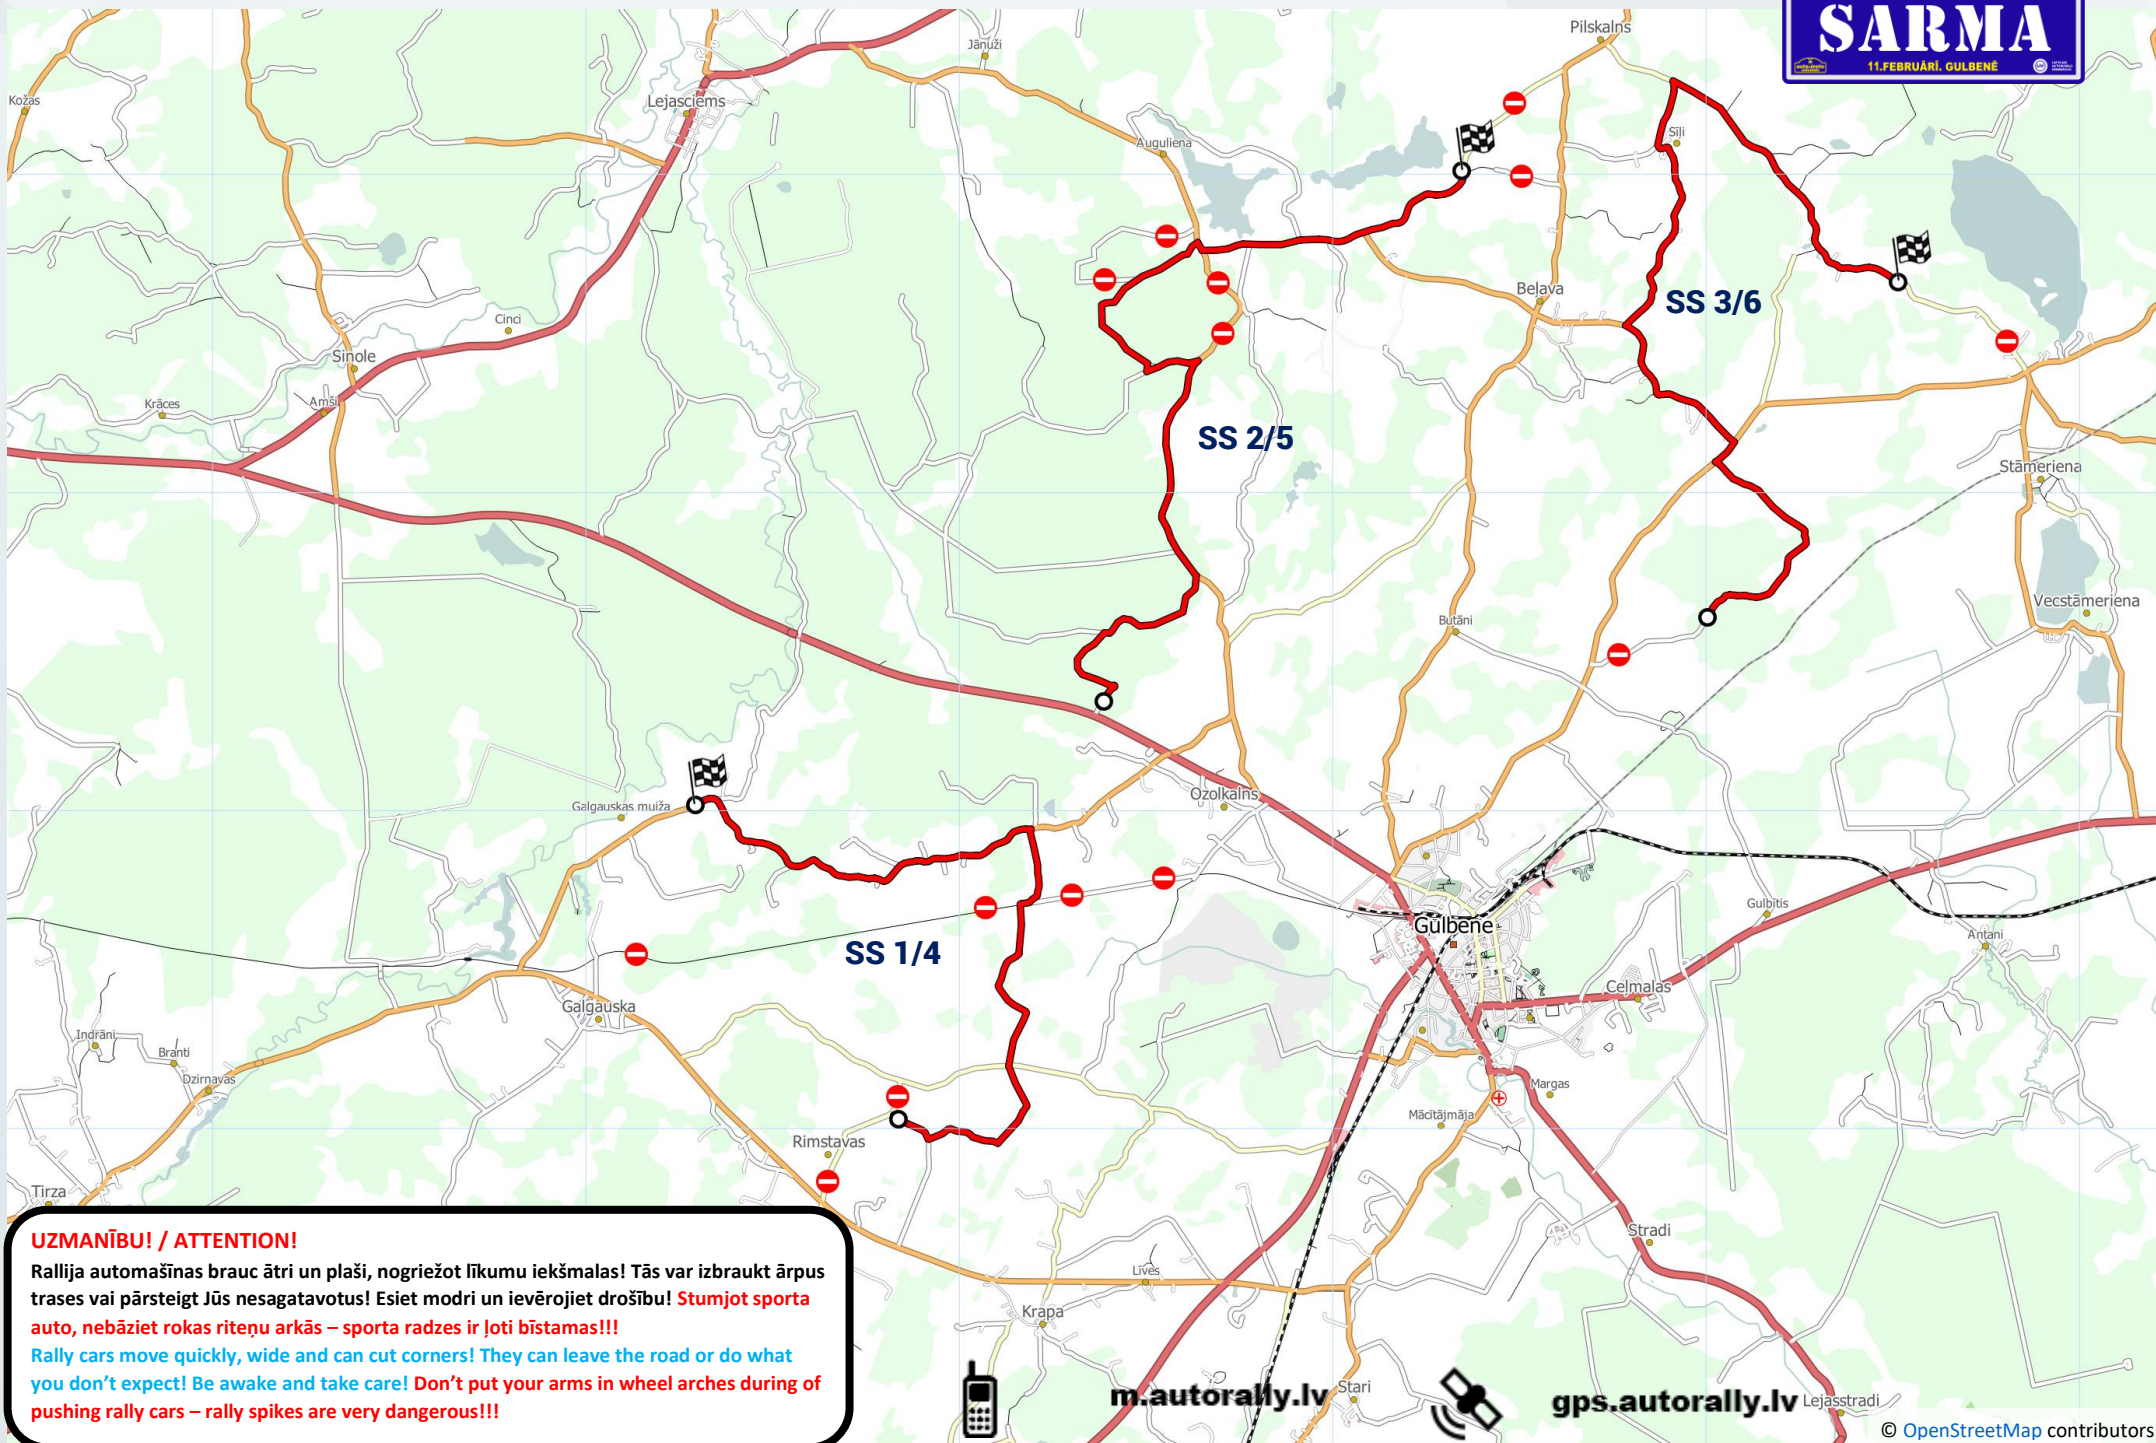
SARMA
11.FEBRUĀRĪ, GULBENĒ

Pilskalns
Jānuži
Kožas
Lejasciems
Auguliena
Sili
Belava
SS 3/6
Cinci
Sinole
Krāces
Amši
SS 2/5
Stāmeriena
Vecstāmeriena
Butāni
Galgauskas muiža
Ozolkalns
Gulbene
Gulbītis
Antani
SS 1/4
Celmalas
Galgauska
Indrāni
Branti
Dzirnavas
Margas
Mācītājmāja
Rimstavas
Tirza
Stradi
Līves
Krapa
Stari
Lejasstradi

UZMANĪBU! / ATTENTION!
Rallija automašīnas brauc ātri un plaši, nogriežot līkumu iekšmalas! Tās var izbraukt ārpus trases vai pārsteigt Jūs nesagatavotus! Esiet modri un ievērojiet drošību! Stumjot sporta auto, nebāziet rokas riteņu arkās – sporta radzes ir ļoti bīstamas!!!
Rally cars move quickly, wide and can cut corners! They can leave the road or do what you don't expect! Be awake and take care! Don't put your arms in wheel arches during of pushing rally cars – rally spikes are very dangerous!!!

m.autorally.lv
gps.autorally.lv
© OpenStreetMap contributors